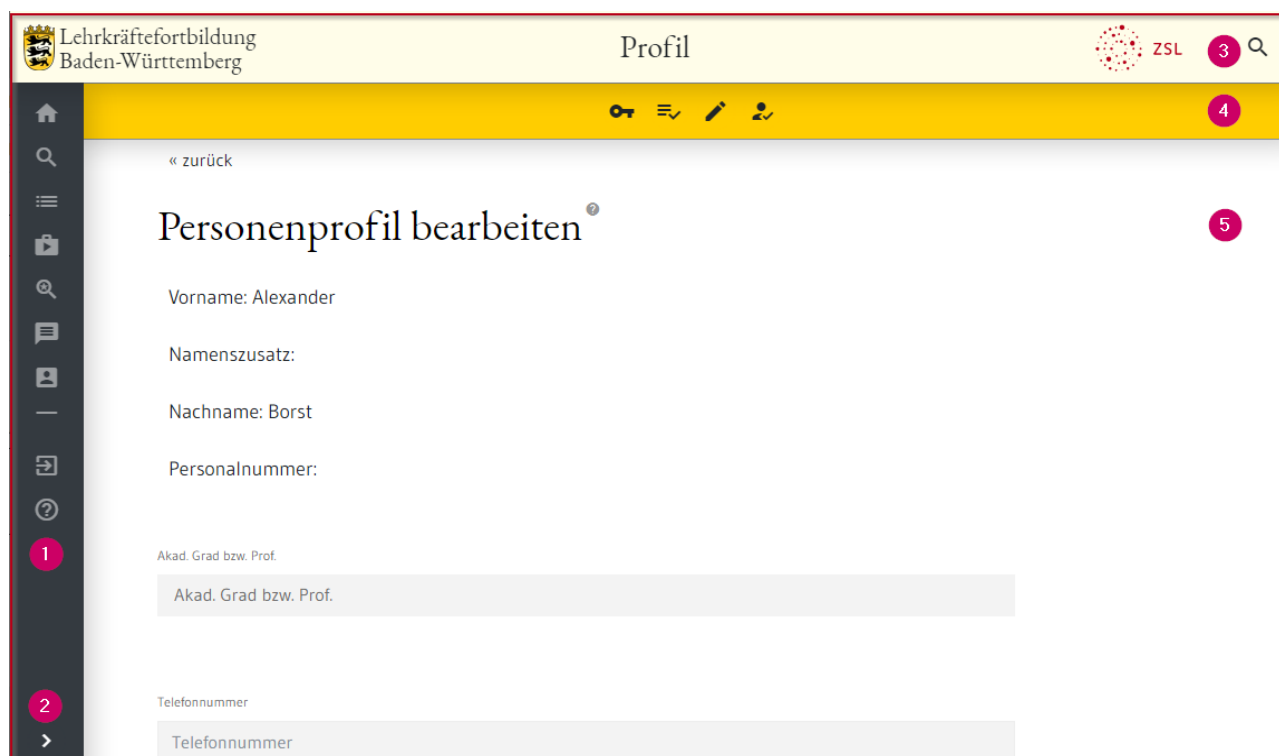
Lehrkräftefortbildung
Baden-Württemberg

Profil

ZSL

3

4

« zurück

Personenprofil bearbeiten

5

Vorname: Alexander

Namenszusatz:

Nachname: Borst

Personalnummer:

1

Akad. Grad bzw. Prof.

Akad. Grad bzw. Prof.

Telefonnummer

Telefonnummer

2